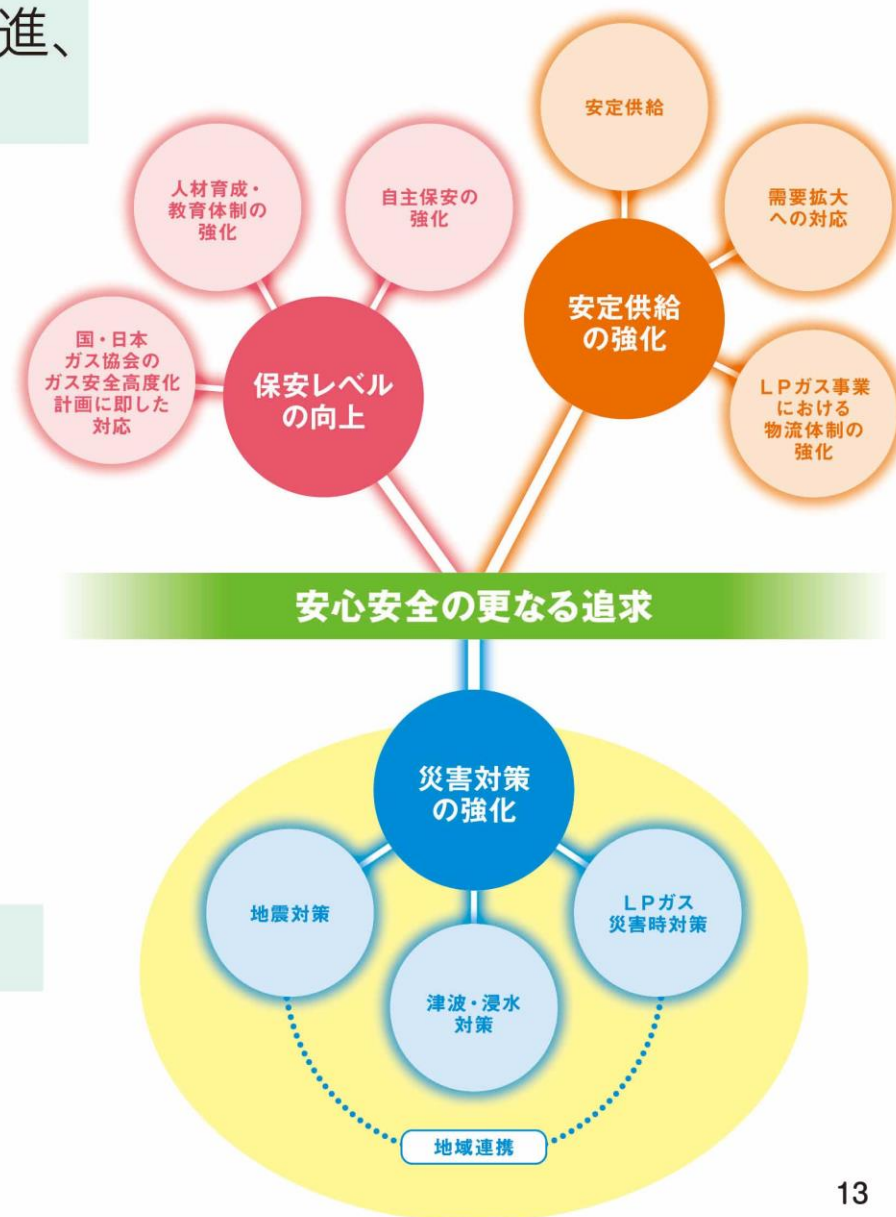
進、

人材育成・教育体制の強化

自主保安の強化

国・日本ガス協会のガス安全高度化計画に即した対応

保安レベルの向上

安定供給

需要拡大への対応

安定供給の強化

LPガス事業における物流体制の強化

安心安全の更なる追求

災害対策の強化

地震対策

津波・浸水対策

LPガス災害時対策

地域連携

13